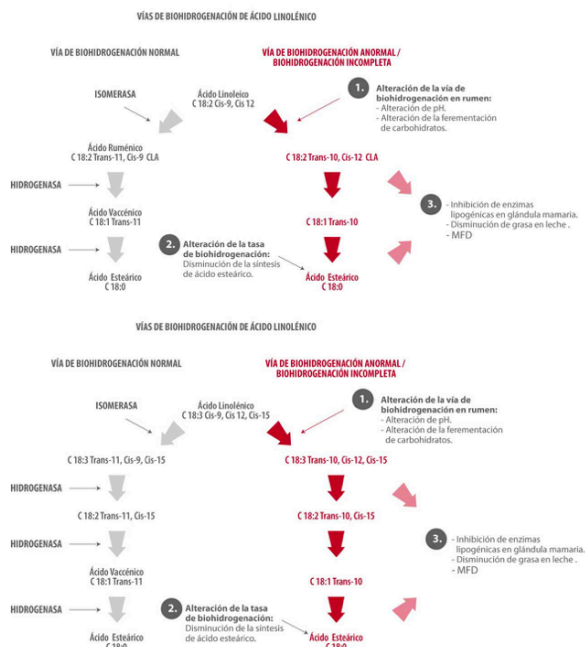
VÍAS DE BIOHIDROGENACIÓN DE ÁCIDO LINOLÉNICO

VÍA DE BIOHIDROGENACIÓN NORMAL

VÍA DE BIOHIDROGENACIÓN ANORMAL / BIOHIDROGENACIÓN INCOMPLETA

ISOMERASA

Ácido Linoleico C 18:2 Cis-9, Cis 12

1. Alteración de la vía de biohidrogenación en rumen:
- Alteración de pH.
- Alteración de la feremetación de carbohidratos.

Ácido Ruménico C 18:2 Trans-11, Cis-9 CLA

C 18:2 Trans-10, Cis-12 CLA

HIDROGENASA

Ácido Vaccénico C 18:1 Trans-11

C 18:1 Trans-10

3. - Inhibición de enzimas lipogénicas en glándula mamaria.
- Disminución de grasa en leche .
- MFD

HIDROGENASA

2. Alteración de la tasa de biohidrogenación:
Disminución de la síntesis de ácido esteárico.

Ácido Esteárico C 18:0

Ácido Esteárico C 18:0

VÍAS DE BIOHIDROGENACIÓN DE ÁCIDO LINOLÉNICO

VÍA DE BIOHIDROGENACIÓN NORMAL

VÍA DE BIOHIDROGENACIÓN ANORMAL / BIOHIDROGENACIÓN INCOMPLETA

ISOMERASA

Ácido Linolénico C 18:3 Cis-9, Cis 12, Cis-15

1. Alteración de la vía de biohidrogenación en rumen:
- Alteración de pH.
- Alteración de la feremetación de carbohidratos.

C 18:3 Trans-11, Cis-9, Cis-15

C 18:3 Trans-10, Cis-12, Cis-15

HIDROGENASA

C 18:2 Trans-11, Cis-15

C 18:2 Trans-10, Cis-15

3. - Inhibición de enzimas lipogénicas en glándula mamaria.
- Disminución de grasa en leche .
- MFD

HIDROGENASA

Ácido Vaccénico C 18:1 Trans-11

C 18:1 Trans-10

HIDROGENASA

2. Alteración de la tasa de biohidrogenación:
Disminución de la síntesis de ácido esteárico.

Ácido Esteárico C 18:0

Ácido Esteárico C 18:0